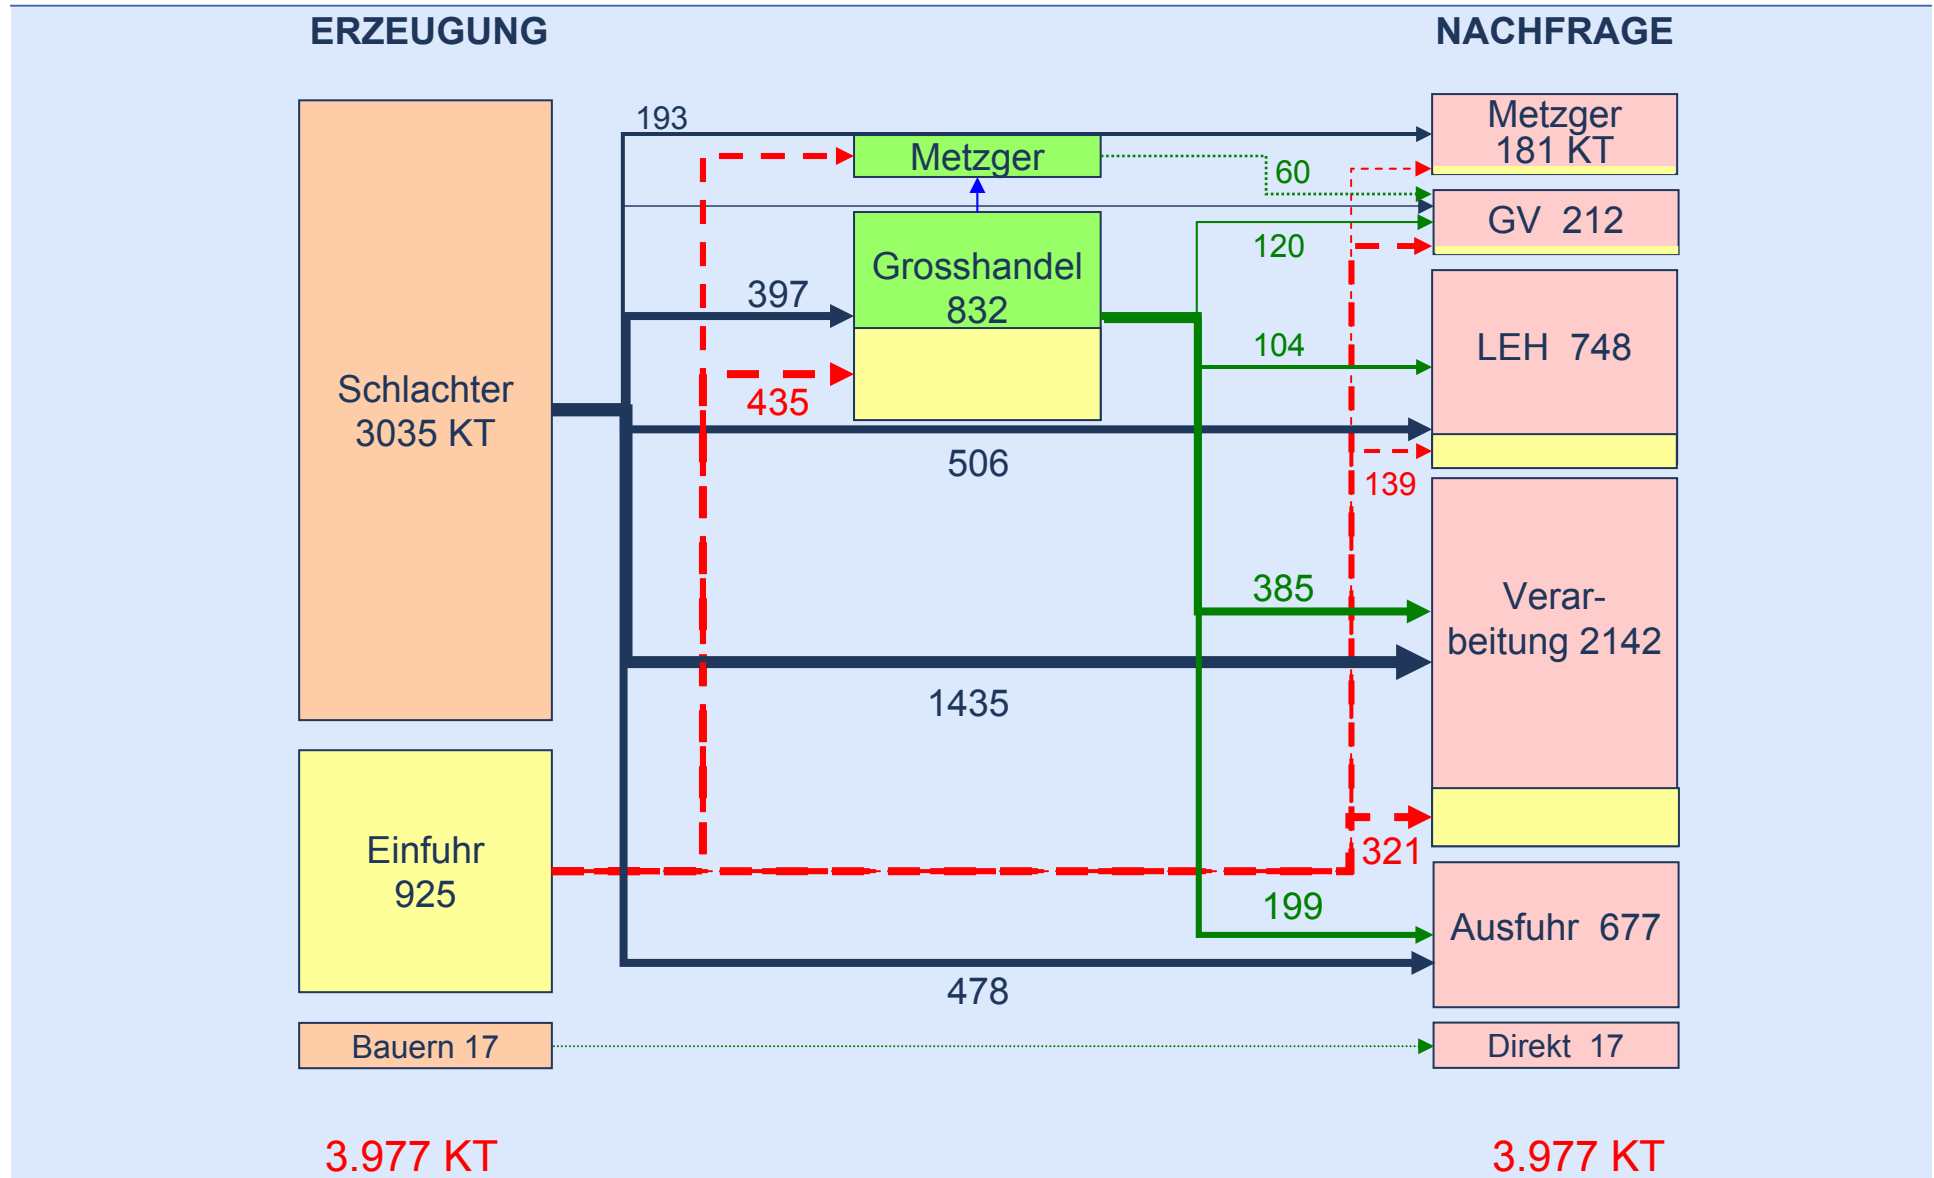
ERZEUGUNG

NACHFRAGE

Schlachter 3035 KT

Einfuhr 925

Bauern 17

193

Metzger

60

397

Grosshandel 832

120

104

435

506

139

385

1435

321

199

478

Metzger 181 KT

GV 212

LEH 748

Verarbeitung 2142

Ausfuhr 677

Direkt 17

3.977 KT

3.977 KT